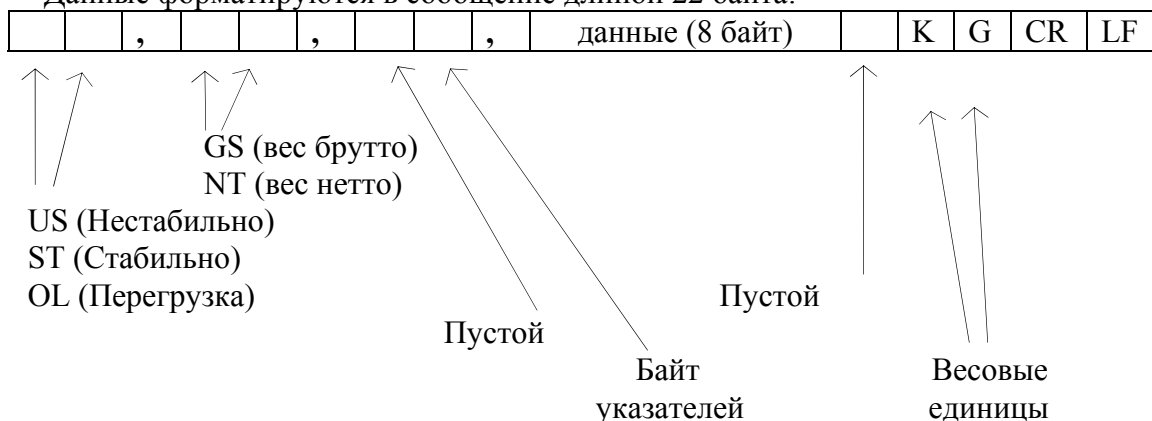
Данные форматируются в сообщение длиной 22 байта.

|  |  | , |  |  | , |  |  | , | данные (8 байт) |  | K | G | CR | LF |
|---|---|---|---|---|---|---|---|---|---|---|---|---|---|---|

GS (вес брутто)
NT (вес нетто)

US (Нестабильно)
ST (Стабильно)
OL (Перегрузка)

Пустой

Пустой

Байт указателей

Весовые единицы